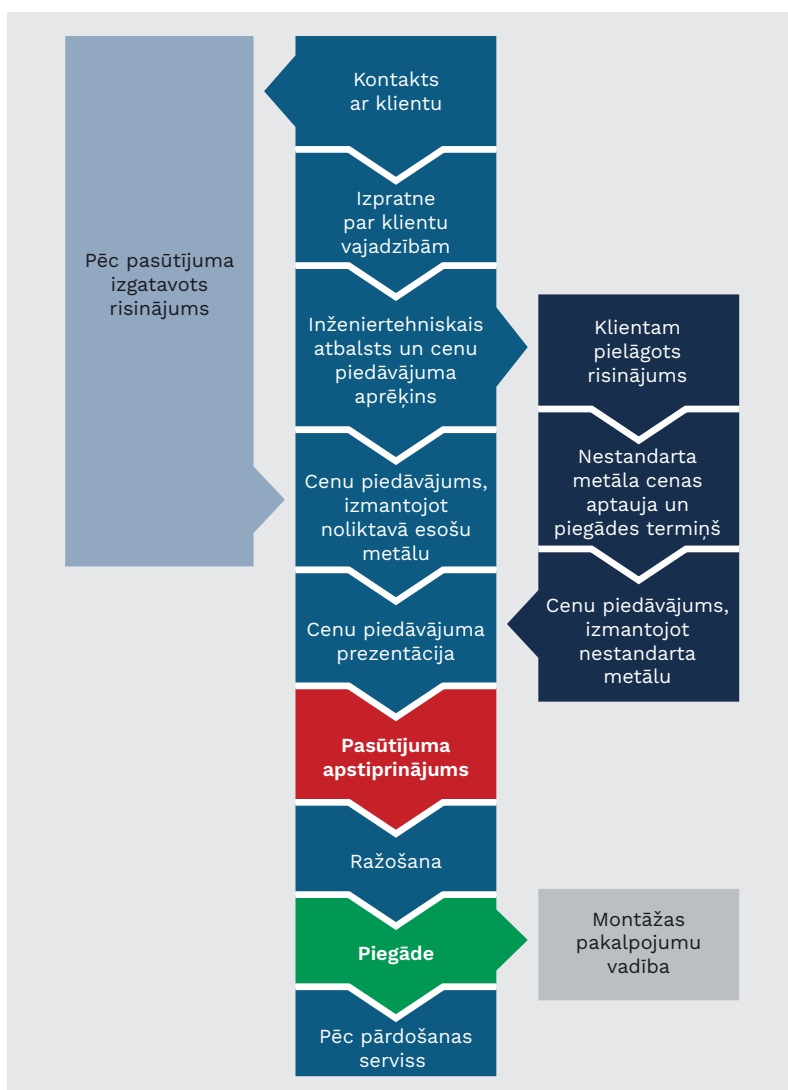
Pēc pasūtījuma izgatavots risinājums

Kontakts ar klientu

Izpratne par klientu vajadzībām

Inženiertehniskais atbalsts un cenu piedāvājuma aprēķins

Klientam pielāgots risinājums

Nestandarta metāla cenas aptauja un piegādes termiņš

Cenu piedāvājums, izmantojot noliktavā esošu metālu

Cenu piedāvājums, izmantojot nestandarta metālu

Cenu piedāvājuma prezentācija

Pasūtījuma apstiprinājums

Ražošana

Piegāde

Montāžas pakalpojumu vadība

Pēc pārdošanas serviss